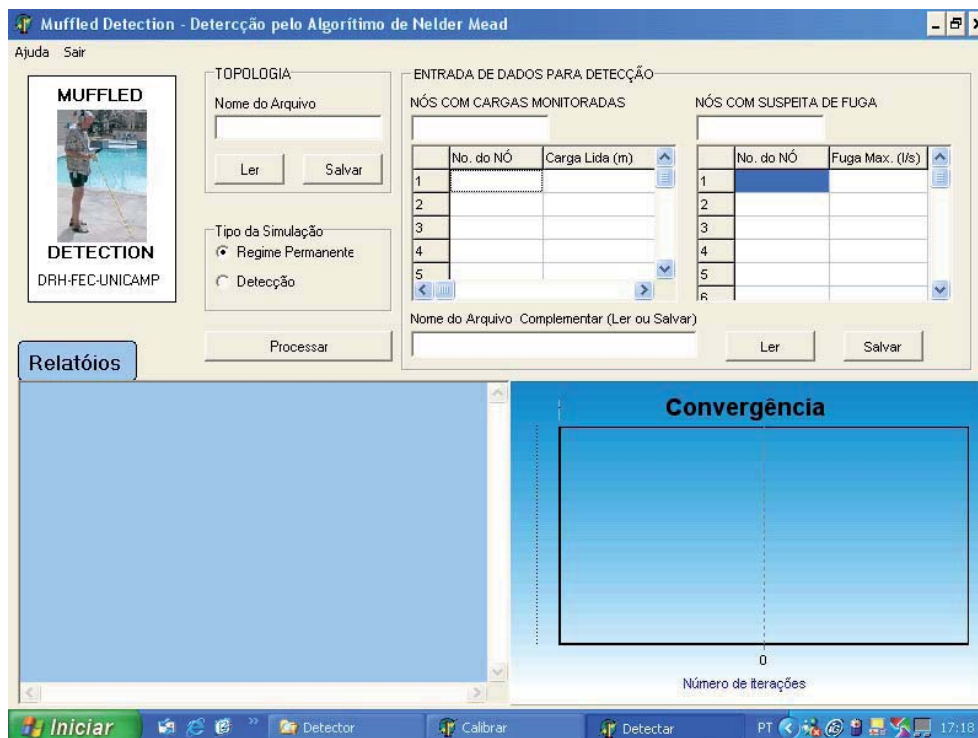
Muffled Detection - Detercção pelo Algorítimo de Nelder Mead

Ajuda Sair

MUFFLED

DETECTION

DRH-FEC-UNICAMP

TOPOLOGIA

Nome do Arquivo

Ler Salvar

Tipo da Simulação

Regime Permanente

Detecção

Processar

ENTRADA DE DADOS PARA DETECÇÃO

NÓS COM CARGAS MONITORADAS

| | No. do NÓ | Carga Lida (m) |
|---|---|---|
| 1 | | |
| 2 | | |
| 3 | | |
| 4 | | |
| 5 | | |

NÓS COM SUSPEITA DE FUGA

| | No. do NÓ | Fuga Max. (l/s) |
|---|---|---|
| 1 | | |
| 2 | | |
| 3 | | |
| 4 | | |
| 5 | | |
| 6 | | |

Nome do Arquivo Complementar (Ler ou Salvar)

Ler Salvar

Relatóios

Convergência

0

Número de iterações

Iniciar Detector Calibrar Detectar PT 17:18